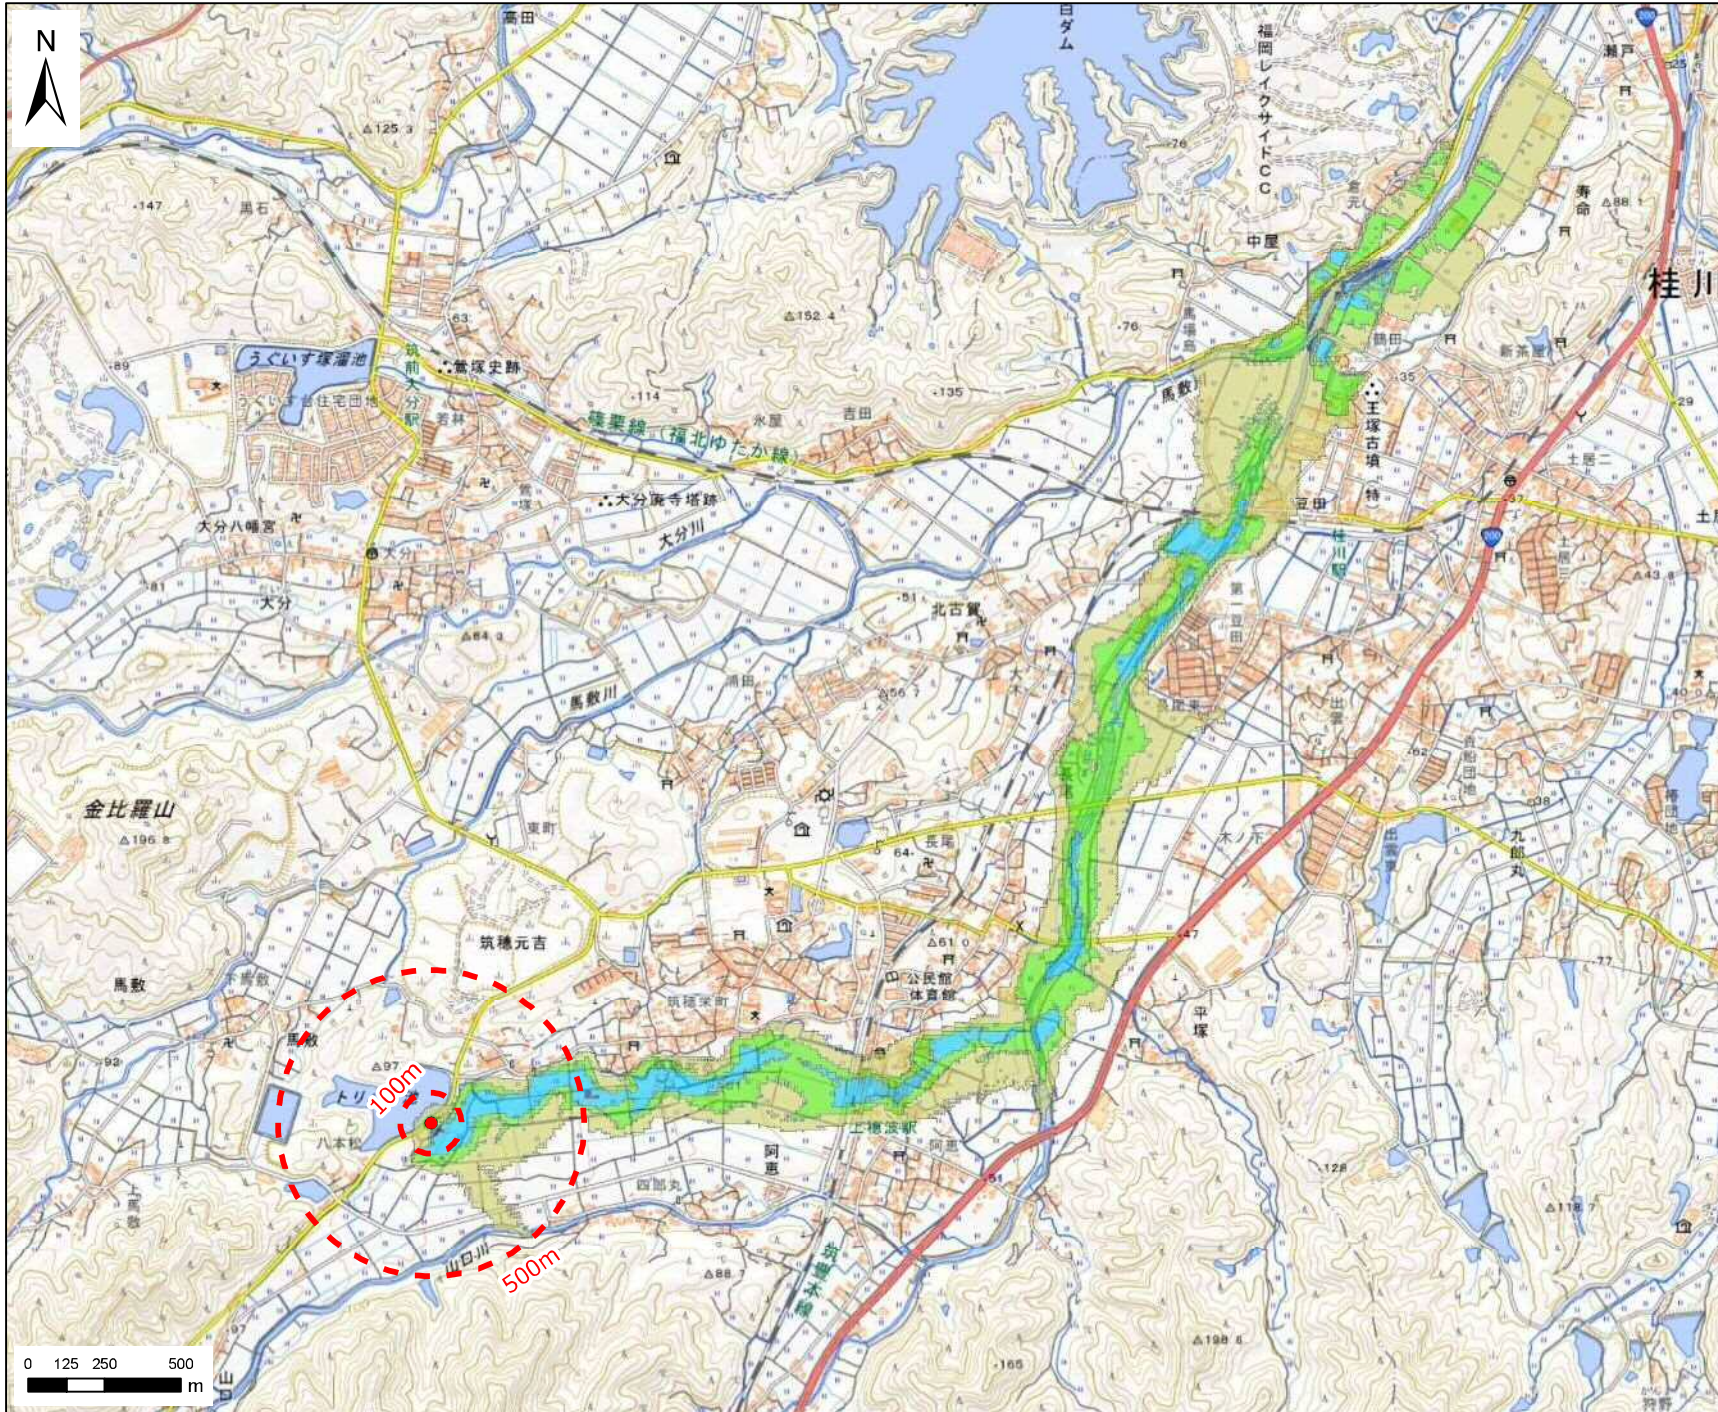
N

高田

日ダム

福岡レイクサイドCC

瀬戸

寿命

桂川

△125.3

-147

黒石

△152.4

-76

中屋

-135

-114

-89

うぐいす塚溜池

うぐいす台住宅団地

筑前大分駅

鶯塚史跡

篠栗線（福北ゆたか線）

永屋

吉田

馬敷川

王塚古墳

新茶屋

土居二

豆田

桂川駅

大分八幡宮

大分廃寺塔跡

大分川

大分

北古賀

△64.3

-51

第一豆田

馬敷川

△56.7

金比羅山

△196.6

東町

長尾

64

△61.0

筑穂元吉

公民館

体育館

-47

木ノ下

九郎丸

馬敷

-92

△97

100m

トリ

八本松

筑穂宋町

上穂波駅

阿恵

平塚

四郎丸

-126

△118.7

山田川

500m

△88.1

筑豊本線

△198.6

-165

0 125 250 500 m